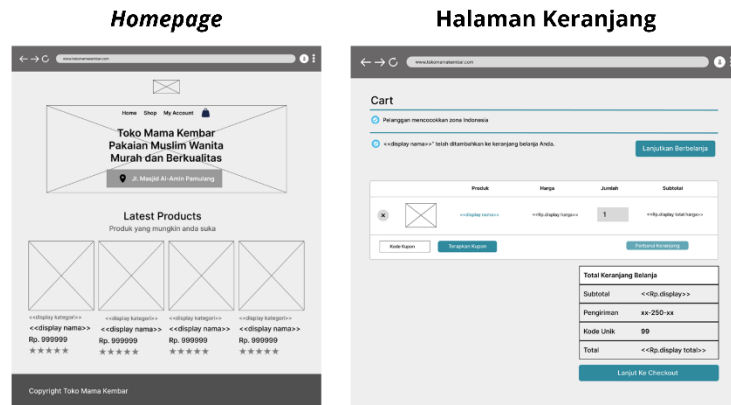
Homepage

www.tokomamakembar.com

Home Shop My Account

Toko Mama Kembar
Pakaian Muslim Wanita
Murah dan Berkualitas

Jl. Masjid Al-Amin Pamulang

Latest Products
Produk yang mungkin anda suka

<<display kategori>>
<<display nama>>
Rp. 999999
★★★★★

<<display kategori>>
<<display nama>>
Rp. 999999
★★★★★

<<display kategori>>
<<display nama>>
Rp. 999999
★★★★★

<<display kategori>>
<<display nama>>
Rp. 999999
★★★★★

Copyright Toko Mama Kembar

Halaman Keranjang

www.tokomamakembar.com

Cart

Pelanggan mencocokkan zona Indonesia

<<display nama>>" telah ditambahkan ke keranjang belanja Anda.

Lanjutkan Berbelanja

| | | Produk | Harga | Jumlah | Subtotal |
|---|---|---|---|---|---|
| × | | <<display nama>> | <<Rp.display harga>> | 1 | <<Rp.display total harga>> |

Kode Kupon
Terapkan Kupon
Perbarui Keranjang

| Total Keranjang Belanja | |
|---|---|
| Subtotal | <<Rp.display>> |
| Pengiriman | xx-250-xx |
| Kode Unik | 99 |
| Total | <<Rp.display total>> |

Lanjut Ke Checkout